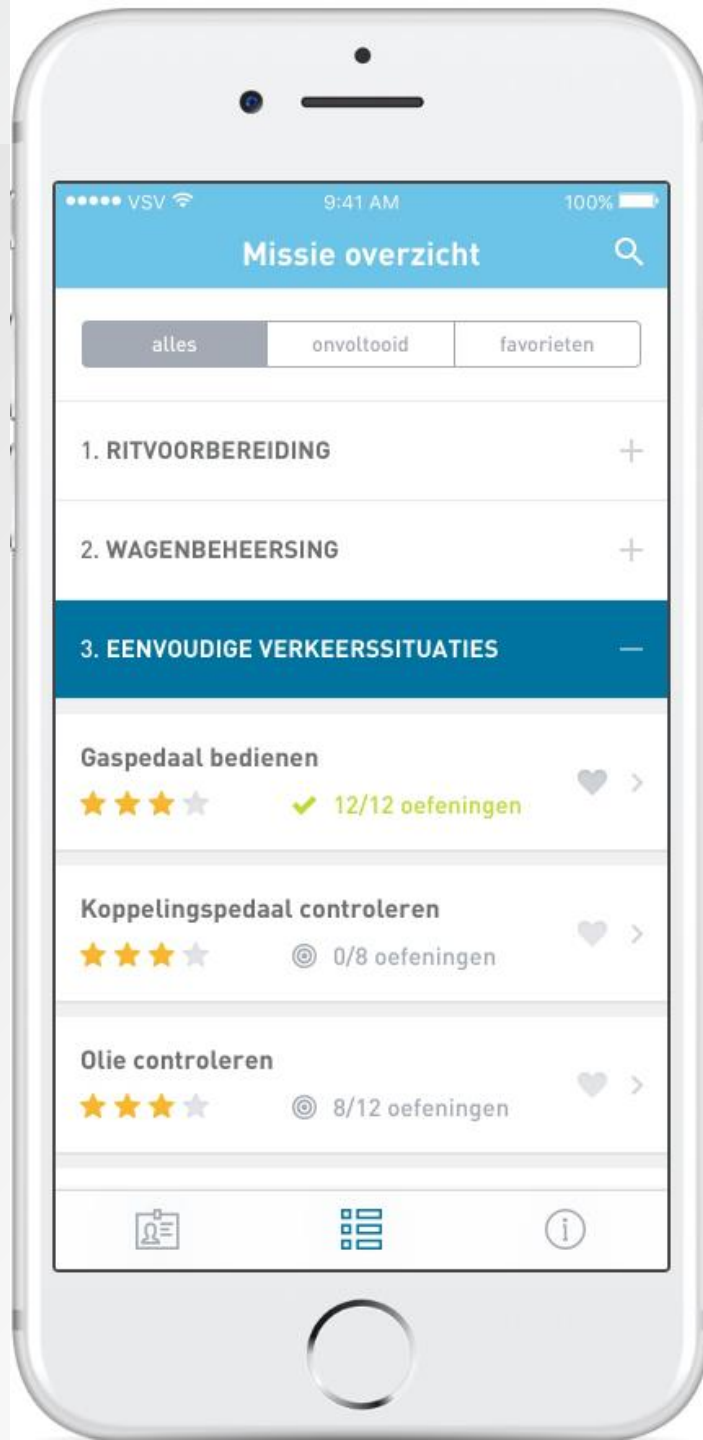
●●●●● VSV 9:41 AM 100%

Missie overzicht

alles | onvoltooid | favorieten

1. RITVOORBEREIDING +

2. WAGENBEHEERSING +

3. EENVOUDIGE VERKEERSSITUATIES —

Gaspedaal bedienen
12/12 oefeningen

Koppelingspedaal controleren
0/8 oefeningen

Olie controleren
8/12 oefeningen